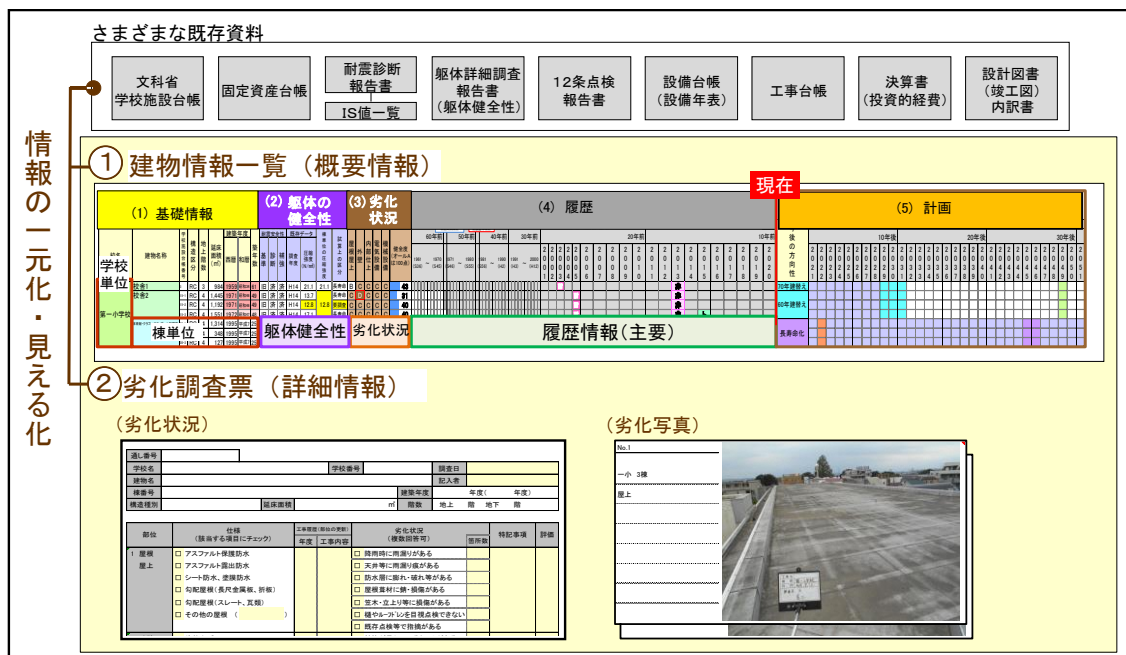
さまざまな既存資料

文科省
学校施設台帳

固定資産台帳

耐震診断
報告書

IS値一覧

躯体詳細調査
報告書
（躯体健全性）

12条点検
報告書

設備台帳
（設備年表）

工事台帳

決算書
（投資的経費）

設計図書
（竣工図）
内訳書

情報の一元化・見える化

①建物情報一覧（概要情報）

現在

（1）基礎情報

（2）躯体の健全性

（3）劣化状況

（4）履歴

（5）計画

学校単位

校舎1
校舎2

第一小学校

棟単位

躯体健全性

劣化状況

履歴情報（主要）

70年建替え
80年建替え
長寿命化

②劣化調査票（詳細情報）

（劣化状況）

通し番号
学校名
学校番号
調査日
建物名
記入者
棟番号
建築年度
年度（　年度）
構造種別
延床面積
㎡
階数
地上　階　地下　階

部位
仕様（該当する項目にチェック）
工事履歴（部位の更新）
年度
工事内容
劣化状況（複数回答可）
箇所数
特記事項
評価

1 屋根
屋上

□ アスファルト保護防水
□ アスファルト露出防水
□ シート防水、塗膜防水
□ 勾配屋根（長尺金属板、折板）
□ 勾配屋根（スレート、瓦類）
□ その他の屋根（　　　）

□ 降雨時に雨漏りがある
□ 天井等に雨漏り痕がある
□ 防水層に膨れ・破れ等がある
□ 屋根葺材に錆・損傷がある
□ 笠木・立上り等に損傷がある
□ 樋やルーフドレンを目視点検できない
□ 既存点検等で指摘がある

（劣化写真）

No.1

一小　3棟

屋上